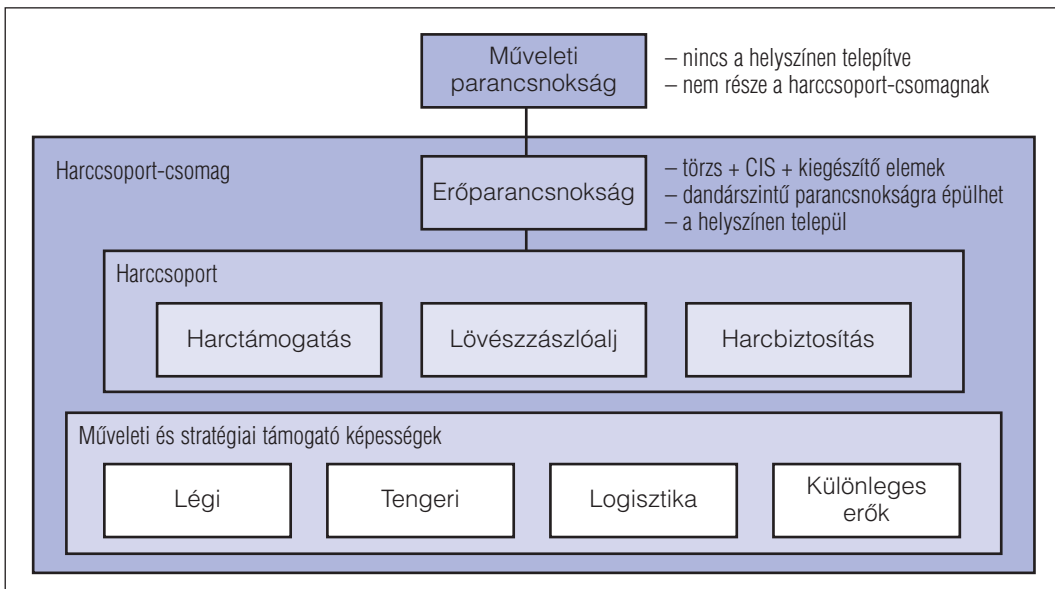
Műveleti parancsnokság

– nincs a helyszínen telepítve
– nem része a harccsoport-csomagnak

Harccsoport-csomag

Erőparancsnokság

– törzs + CIS + kiegészítő elemek
– dandárszintű parancsnokságra épülhet
– a helyszínen települ

Harccsoport

Harctámogatás

Lövészzászlóalj

Harcbiztosítás

Műveleti és stratégiai támogató képességek

Légi

Tengeri

Logisztika

Különleges erők